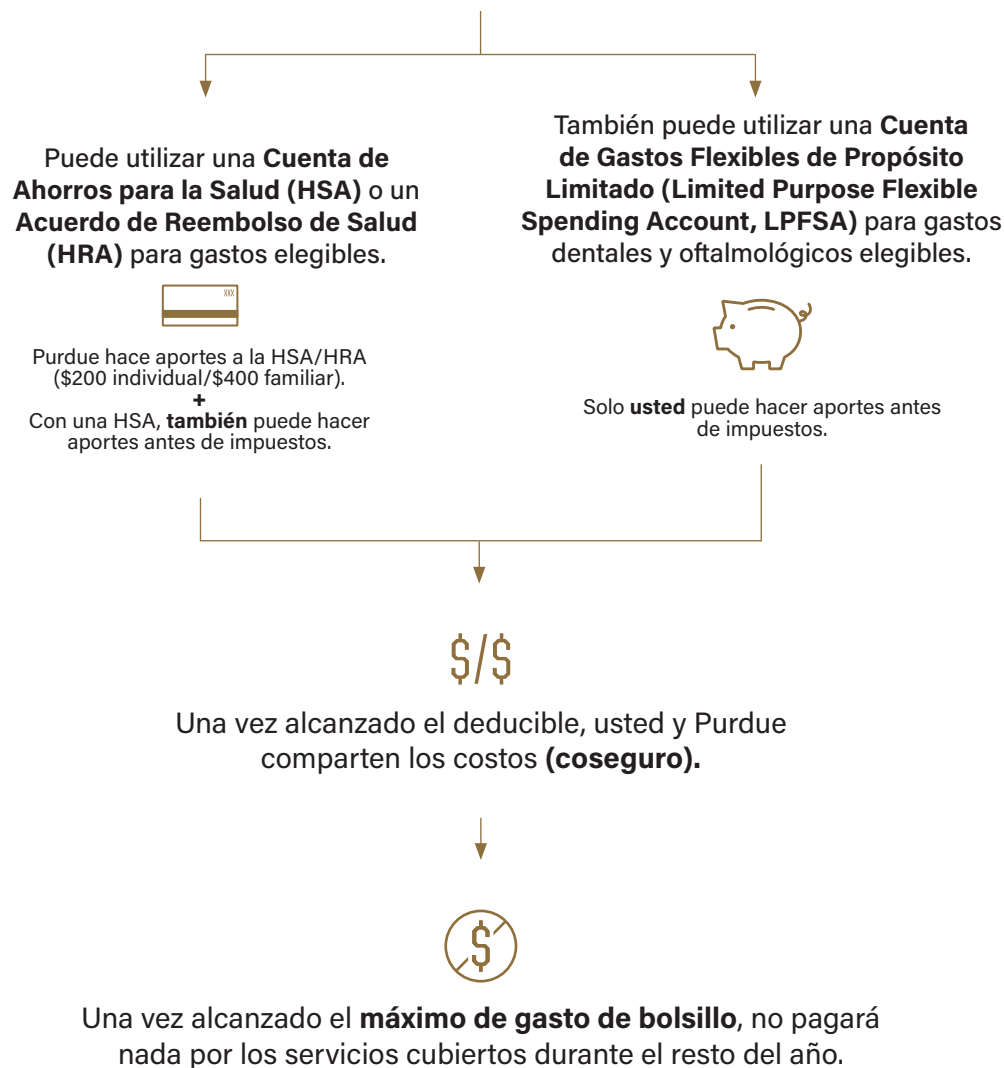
Puede utilizar una Cuenta de Ahorros para la Salud (HSA) o un Acuerdo de Reembolso de Salud (HRA) para gastos elegibles.

XXX

Purdue hace aportes a la HSA/HRA ($200 individual/$400 familiar).
+
Con una HSA, también puede hacer aportes antes de impuestos.

También puede utilizar una Cuenta de Gastos Flexibles de Propósito Limitado (Limited Purpose Flexible Spending Account, LPFSA) para gastos dentales y oftalmológicos elegibles.

Solo usted puede hacer aportes antes de impuestos.

$/$

Una vez alcanzado el deducible, usted y Purdue comparten los costos (coseguro).

$

Una vez alcanzado el máximo de gasto de bolsillo, no pagará nada por los servicios cubiertos durante el resto del año.